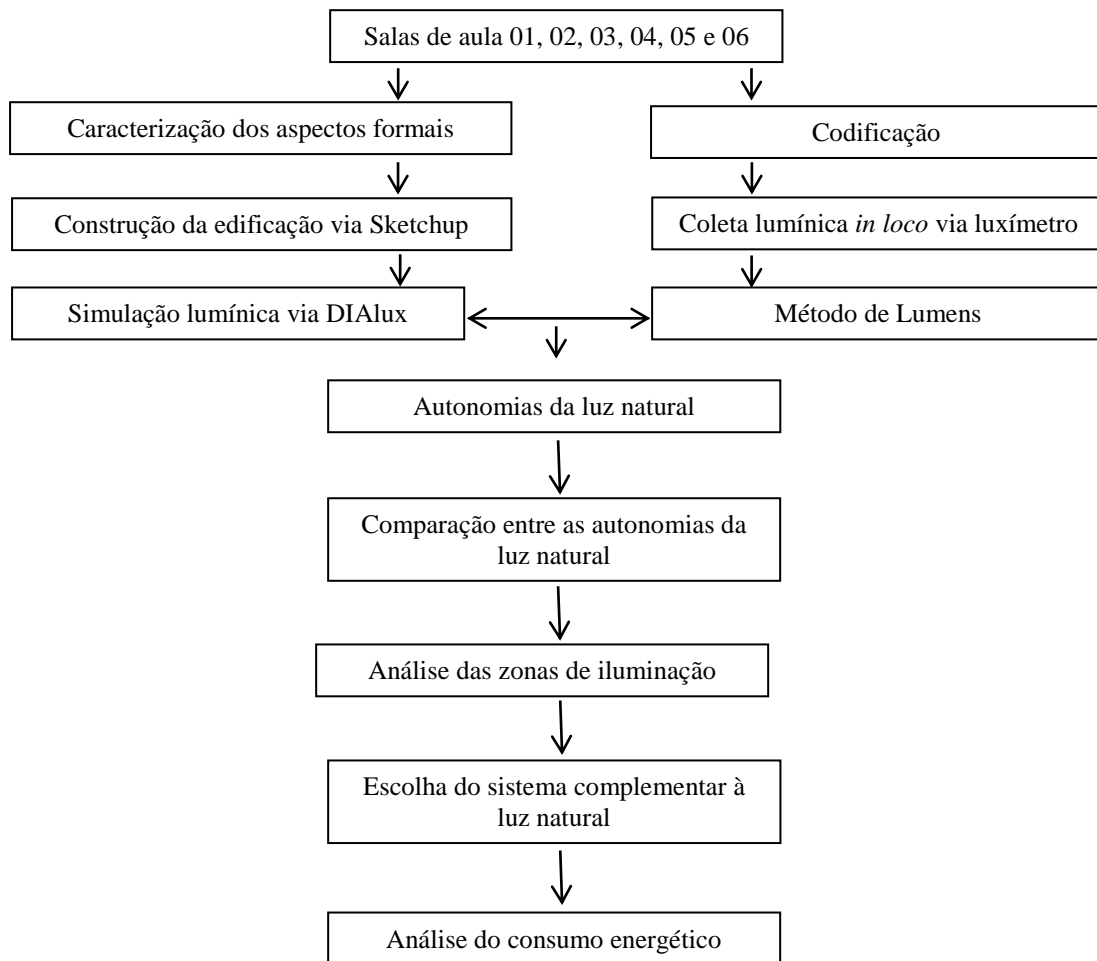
Salas de aula 01, 02, 03, 04, 05 e 06

Caracterização dos aspectos formais

Codificação

Construção da edificação via Sketchup

Coleta lumínica *in loco* via luxímetro

Simulação lumínica via DIAlux

Método de Lumens

Autonomias da luz natural

Comparação entre as autonomias da luz natural

Análise das zonas de iluminação

Escolha do sistema complementar à luz natural

Análise do consumo energético